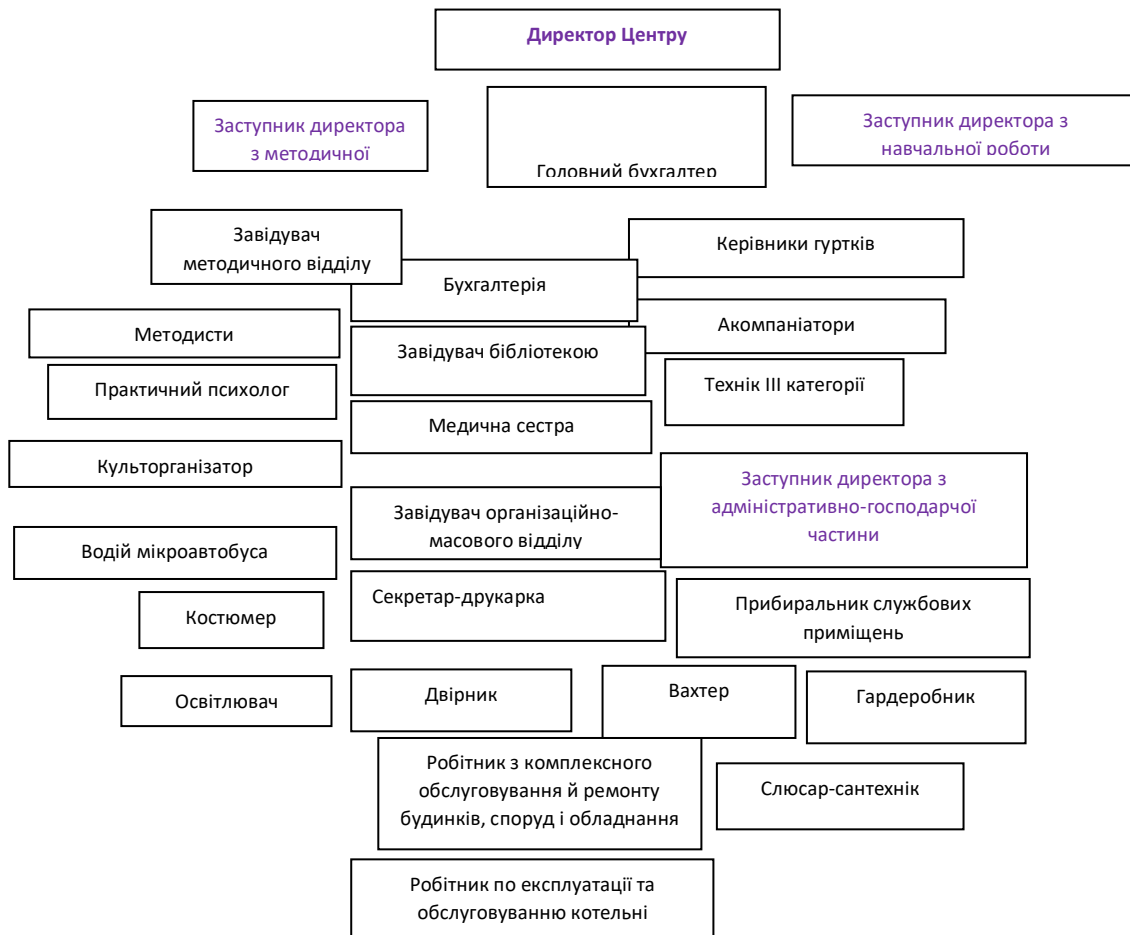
Директор Центру

Заступник директора з методичної

Головний бухгалтер

Заступник директора з навчальної роботи

Завідувач методичного відділу

Бухгалтерія

Керівники гуртків

Методисти

Акомпаніатори

Завідувач бібліотекою

Практичний психолог

Технік ІІІ категорії

Медична сестра

Культорганізатор

Заступник директора з адміністративно-господарчої частини

Завідувач організаційно-масового відділу

Водій мікроавтобуса

Секретар-друкарка

Костюмер

Прибиральник службових приміщень

Освітлювач

Двірник

Вахтер

Гардеробник

Робітник з комплексного обслуговування й ремонту будинків, споруд і обладнання

Слюсар-сантехнік

Робітник по експлуатації та обслуговуванню котельні